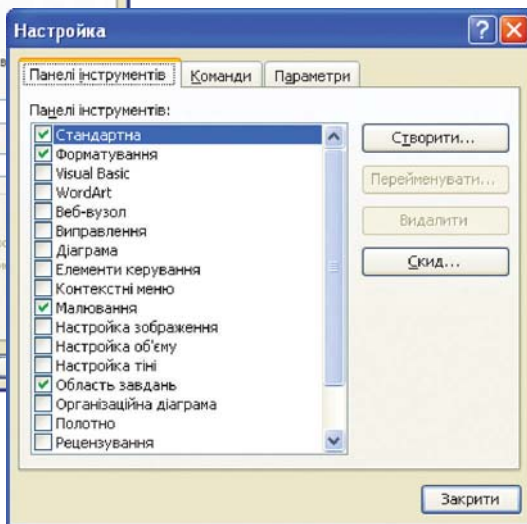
Настройка

Панелі інструментів | Команди | Параметри

Панелі інструментів:

Стандартна
Форматування
Visual Basic
WordArt
Веб-вузол
Виправлення
Діаграма
Елементи керування
Контекстні меню
Малювання
Настройка зображення
Настройка об'єму
Настройка тіні
Область завдань
Організаційна діаграма
Полотно
Рецензування

Створити...
Перейменувати...
Видалити
Скид...

Закрити